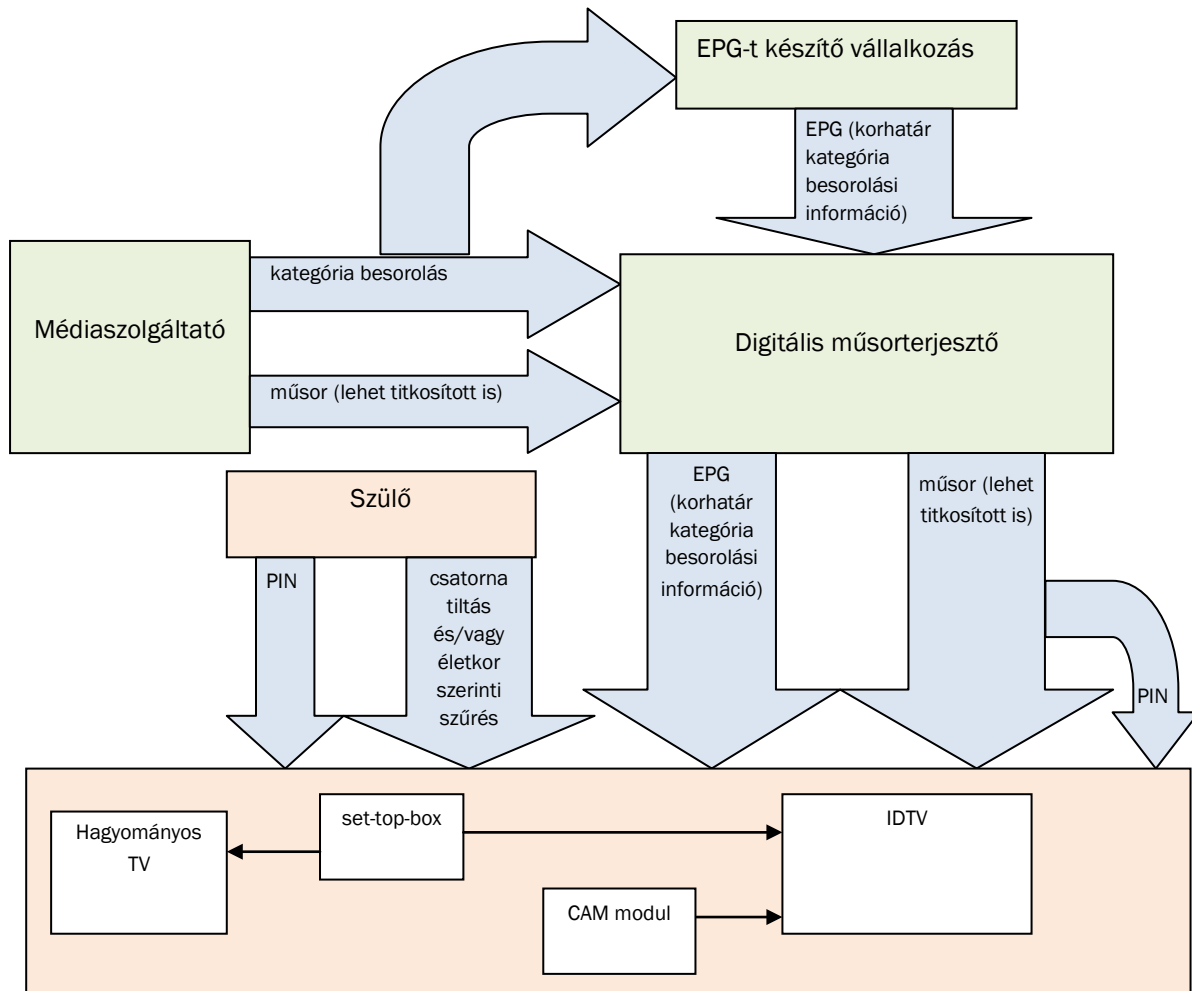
EPG-t készítő vállalkozás

EPG (korhatár kategória besorolási információ)

Médiaszolgáltató

kategória besorolás

műsor (lehet titkosított is)

Digitális műsorterjesztő

Szülő

PIN

csatorna tiltás és/vagy életkor szerinti szűrés

EPG (korhatár kategória besorolási információ)

műsor (lehet titkosított is)

PIN

Hagyományos TV

set-top-box

IDTV

CAM modul